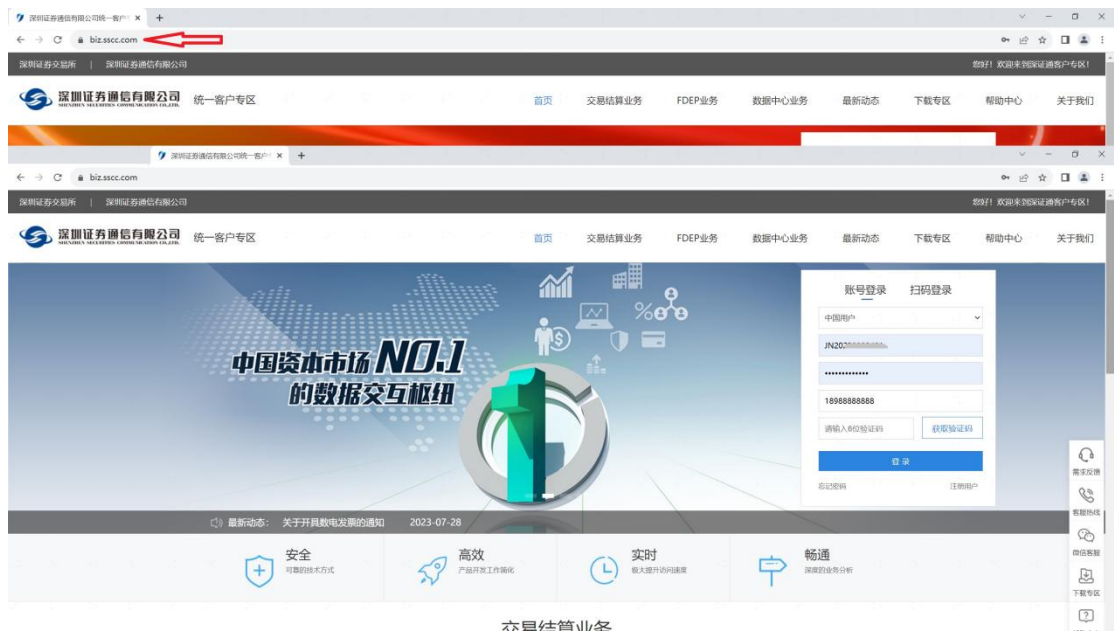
深圳证券通信有限公司统一客户 ×
biz.sscc.com

深圳证券交易所 | 深圳证券通信有限公司
您好! 欢迎来到深证通客户专区!

深圳证券通信有限公司 SHENZHEN SECURITIES COMMUNICATION CO.,LTD. 统一客户专区

首页 交易结算业务 FDEP业务 数据中心业务 最新动态 下载专区 帮助中心 关于我们

深圳证券通信有限公司统一客户 ×
biz.sscc.com

深圳证券交易所 | 深圳证券通信有限公司
您好! 欢迎来到深证通客户专区!

深圳证券通信有限公司 SHENZHEN SECURITIES COMMUNICATION CO.,LTD. 统一客户专区

首页 交易结算业务 FDEP业务 数据中心业务 最新动态 下载专区 帮助中心 关于我们

中国资本市场NO.1
的数据交互枢纽

账号登录 扫码登录
中国用户
JN202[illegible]
••••••••••••••
18988888888
请输入6位验证码 获取验证码
登录
忘记密码 注册用户

最新动态: 关于开具数电发票的通知 2023-07-28

安全 可靠的技术方式
高效 产品开发工作简化
实时 极大提升访问速度
畅通 深度的业务分析

需求反馈
客服热线
微信客服
下载专区

交易结算业务